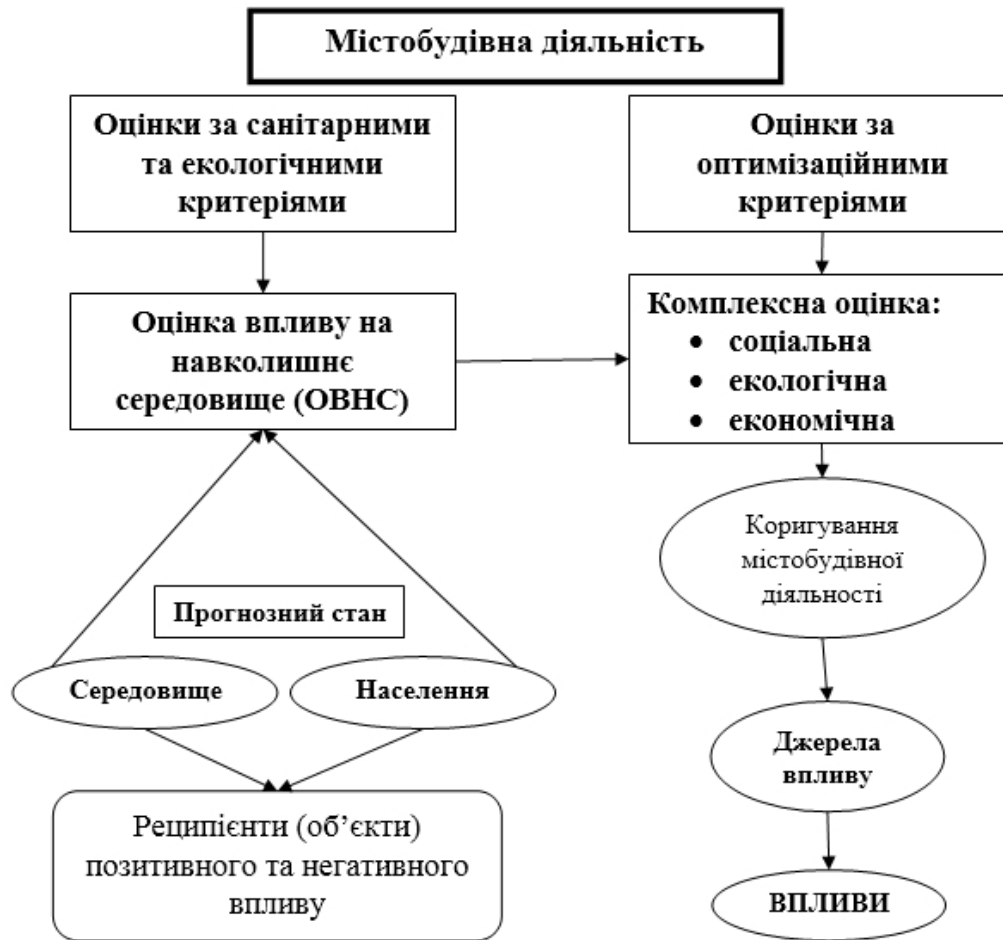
Містобудівна діяльність

Оцінки за санітарними та екологічними критеріями

Оцінки за оптимізаційними критеріями

Оцінка впливу на навколишнє середовище (ОВНС)

Комплексна оцінка:
• соціальна
• екологічна
• економічна

Коригування містобудівної діяльності

Прогнозний стан

Середовище

Населення

Джерела впливу

Реципієнти (об'єкти) позитивного та негативного впливу

ВПЛИВИ